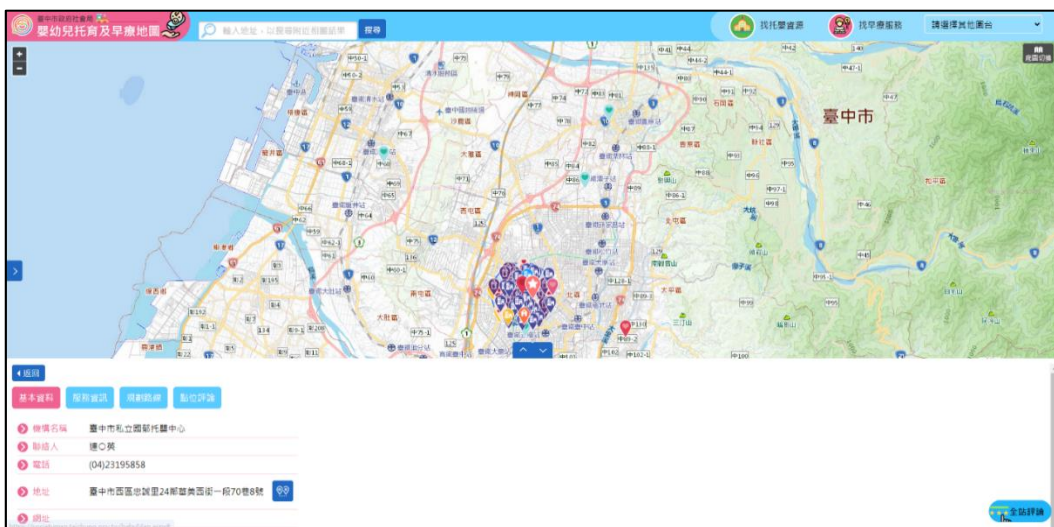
臺中市政府社會局
嬰幼兒托育及早療地圖

輸入地址，以搜尋附近相關結果

搜尋

找托嬰資源

找早療服務

請選擇其他圖台

臺中市

返回

基本資料

服務資訊

規劃路線

點位評論

機構名稱 臺中市私立園趣托嬰中心

聯絡人 德○英

電話 (04)23195858

地址 臺中市西區忠誠里24鄰華美西街一段70巷8號

網址

全站評論